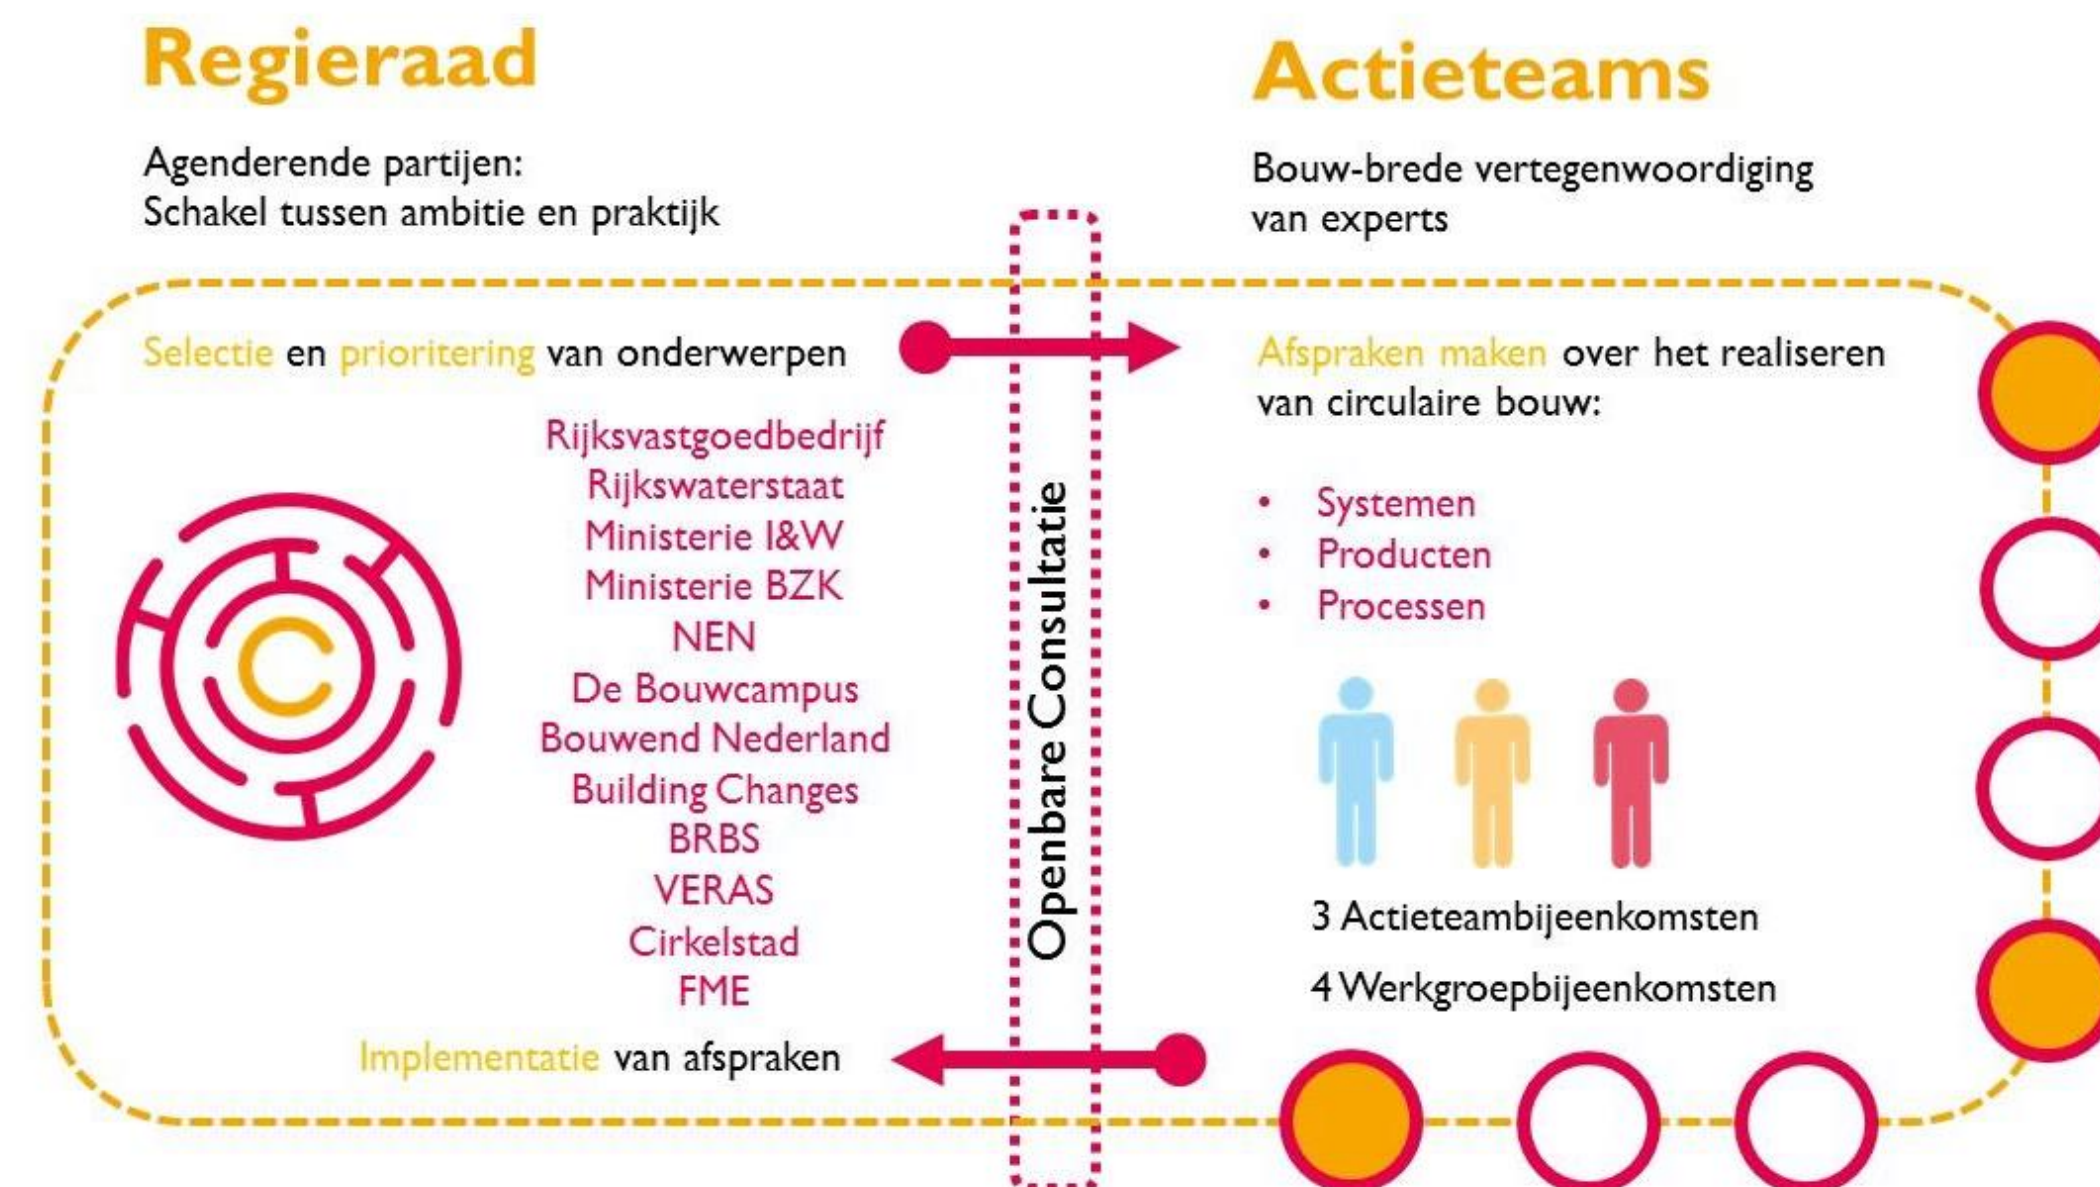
Regieraad

Agenderende partijen:
Schakel tussen ambitie en praktijk

Selectie en prioritering van onderwerpen

Rijksvastgoedbedrijf
Rijkswaterstaat
Ministerie I&W
Ministerie BZK
NEN
De Bouwcampus
Bouwend Nederland
Building Changes
BRBS
VERAS
Cirkelstad
FME

Implementatie van afspraken

Openbare Consultatie

Actieteams

Bouw-brede vertegenwoordiging van experts

Afspraken maken over het realiseren van circulaire bouw:

• Systemen
• Producten
• Processen

3 Actieteambijeenkomsten

4 Werkgroepbijeenkomsten